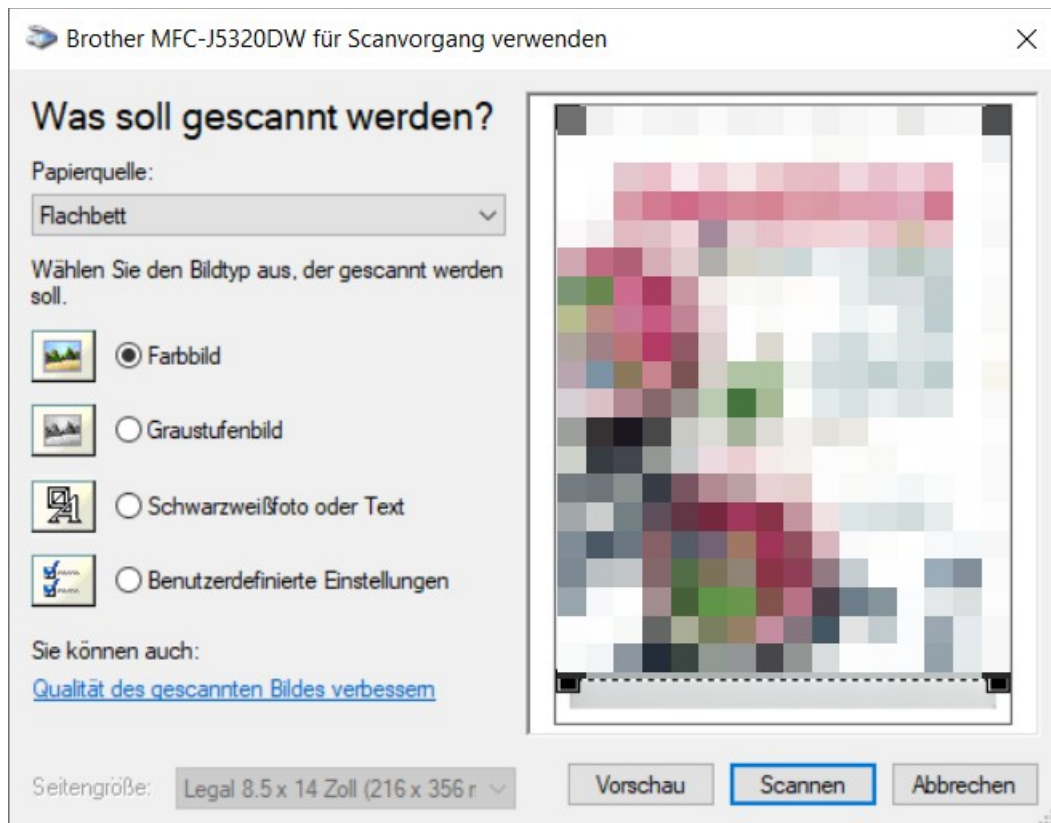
Brother MFC-J5320DW für Scanvorgang verwenden

Was soll gescannt werden?

Papierquelle:

Flachbett

Wählen Sie den Bildtyp aus, der gescannt werden soll.

Farbbild

Graustufenbild

Schwarzweißfoto oder Text

Benutzerdefinierte Einstellungen

Sie können auch:

Qualität des gescannten Bildes verbessern

Seitengröße: Legal 8.5 x 14 Zoll (216 x 356 r

Vorschau

Scannen

Abbrechen